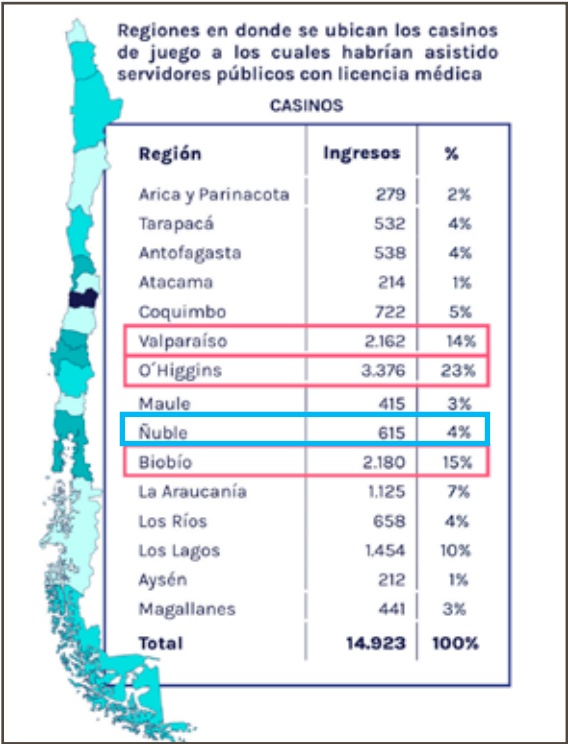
Regiones en donde se ubican los casinos de juego a los cuales habrían asistido servidores públicos con licencia médica

CASINOS

| Región | Ingresos | % |
|---|---|---|
| Arica y Parinacota | 279 | 2% |
| Tarapacá | 532 | 4% |
| Antofagasta | 538 | 4% |
| Atacama | 214 | 1% |
| Coquimbo | 722 | 5% |
| Valparaíso | 2.162 | 14% |
| O´Higgins | 3.376 | 23% |
| Maule | 415 | 3% |
| Ñuble | 615 | 4% |
| Biobío | 2.180 | 15% |
| La Araucanía | 1.125 | 7% |
| Los Ríos | 658 | 4% |
| Los Lagos | 1.454 | 10% |
| Aysén | 212 | 1% |
| Magallanes | 441 | 3% |
| Total | 14.923 | 100% |